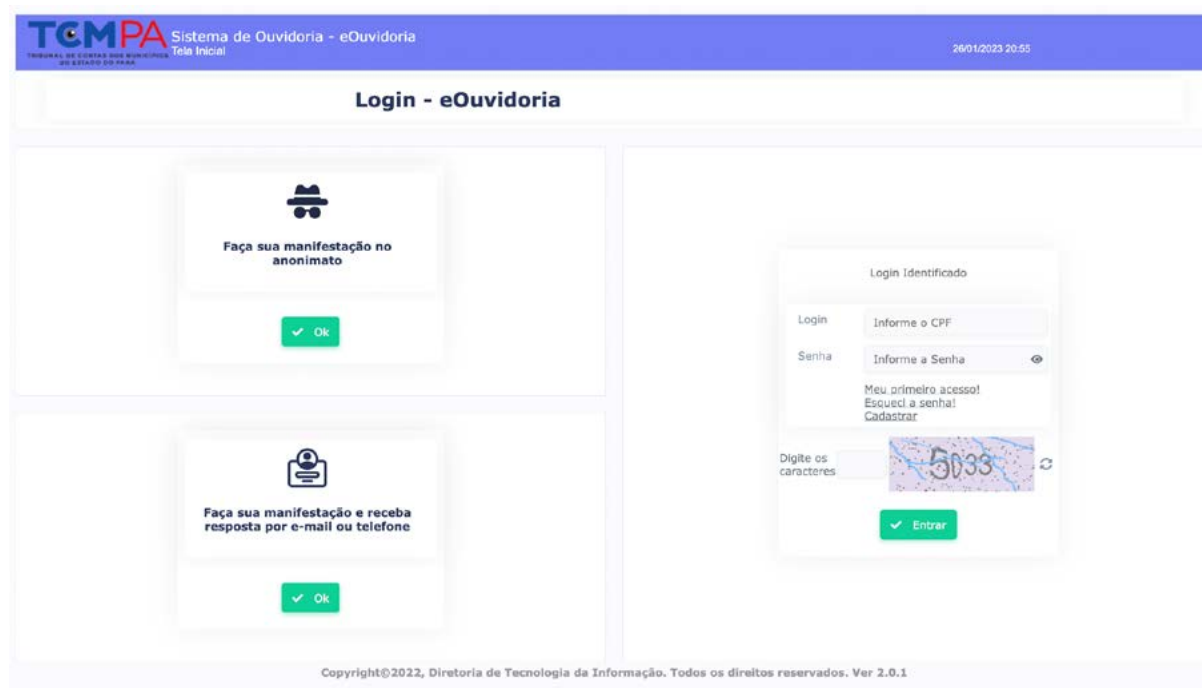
TCMPA
TRIBUNAL DE CONTAS DOS MUNICÍPIOS DO ESTADO DO PARÁ
Sistema de Ouvidoria - eOuvidoria
Tela Inicial

26/01/2023 20:55

Login - eOuvidoria

Faça sua manifestação no anonimato

Ok

Faça sua manifestação e receba resposta por e-mail ou telefone

Ok

Login Identificado

Login
Informe o CPF

Senha
Informe a Senha

Meu primeiro acesso!
Esqueci a senha!
Cadastrar

Digite os caracteres

5033

Entrar

Copyright©2022, Diretoria de Tecnologia da Informação. Todos os direitos reservados. Ver 2.0.1